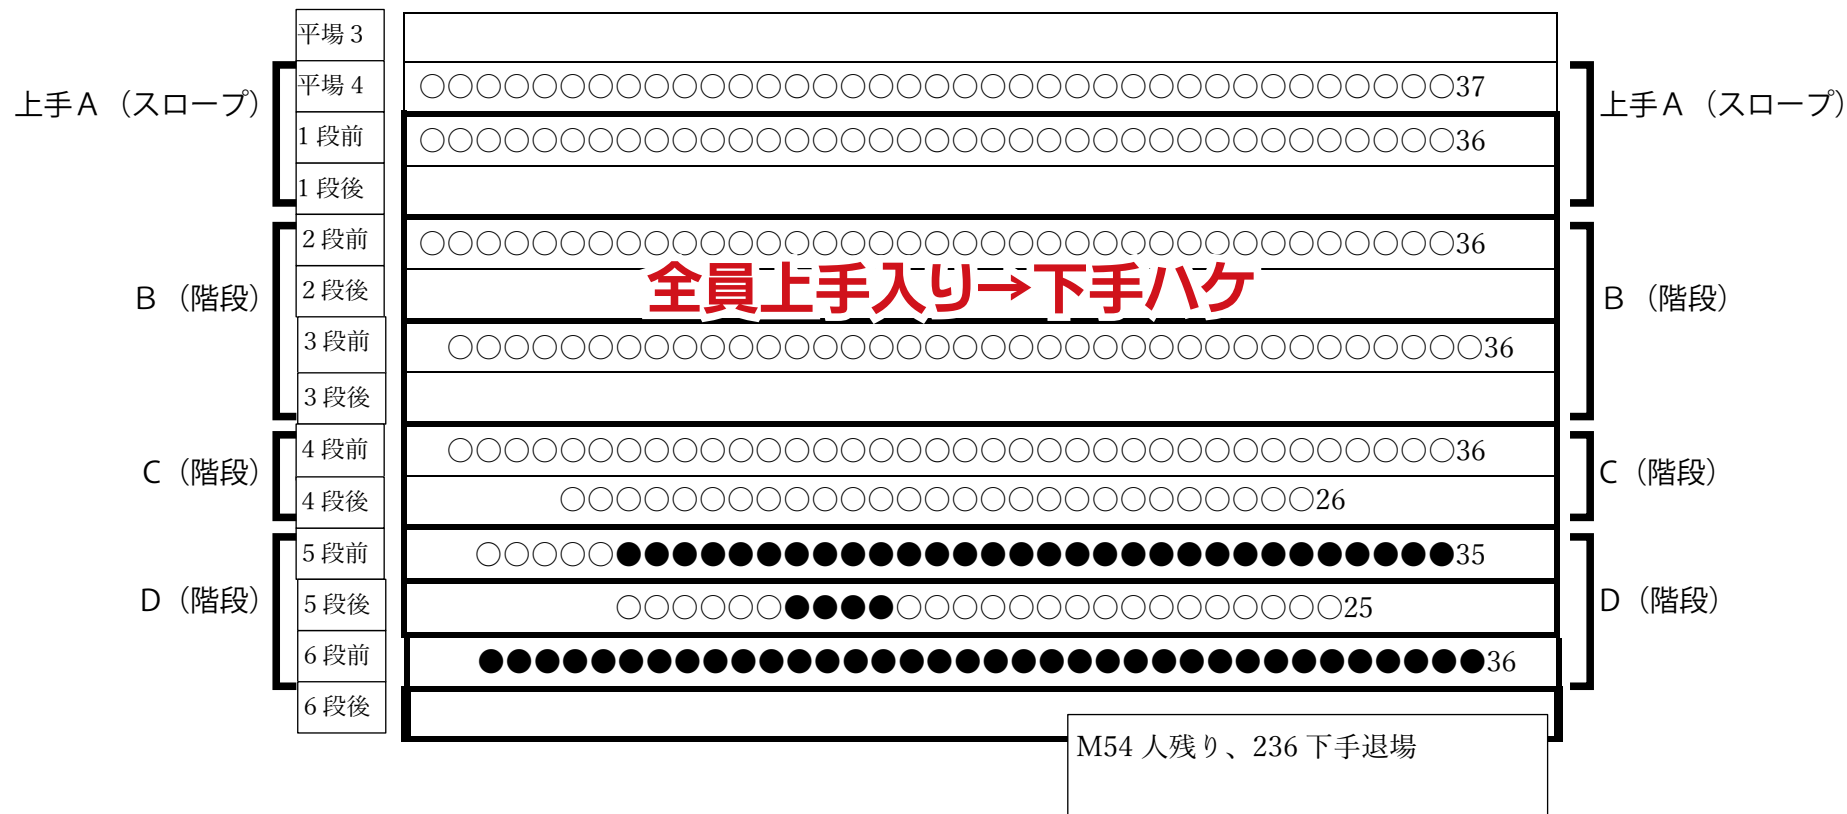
平場 3
上手A（スロープ）
平場 4
○○○○○○○○○○○○○○○○○○○○○○○○○○○○○○○○○○○○○37
1 段前
○○○○○○○○○○○○○○○○○○○○○○○○○○○○○○○○○○○○36
1 段後
上手A（スロープ）
B（階段）
2 段前
○○○○○○○○○○○○○○○○○○○○○○○○○○○○○○○○○○○○36
2 段後
全員上手入り→下手ハケ
3 段前
○○○○○○○○○○○○○○○○○○○○○○○○○○○○○○○○○○○○36
3 段後
B（階段）
C（階段）
4 段前
○○○○○○○○○○○○○○○○○○○○○○○○○○○○○○○○○○○○36
4 段後
○○○○○○○○○○○○○○○○○○○○○○○○○○26
C（階段）
D（階段）
5 段前
○○○○○●●●●●●●●●●●●●●●●●●●●●●●●●●●●●●35
5 段後
○○○○○○●●●●○○○○○○○○○○○○○○○○25
6 段前
●●●●●●●●●●●●●●●●●●●●●●●●●●●●●●●●●●●●36
6 段後
D（階段）
M54 人残り、236 下手退場